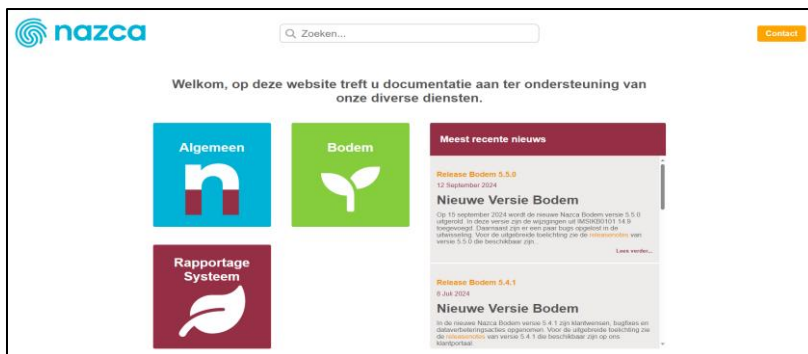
nazca

Zoeken...

Contact

Welkom, op deze website treft u documentatie aan ter ondersteuning van onze diverse diensten.

Algemeen

Bodem

Rapportage Systeem

Meest recente nieuws

Release Bodem 5.5.0

12 September 2024

Nieuwe Versie Bodem

Op 15 september 2024 wordt de nieuwe Nazca Bodem versie 5.5.0 uitgerold. In deze versie zijn de wijzigingen uit IMSIKB0101 14.9 toegevoegd. Daarnaast zijn er een paar bugs opgelost in de uitwisseling. Voor de uitgebreide toelichting zie de releasenotes van versie 5.5.0 die beschikbaar zijn...

Lees verder...

Release Bodem 5.4.1

8 Juli 2024

Nieuwe Versie Bodem

In de nieuwe Nazca Bodem versie 5.4.1 zijn klantwensen, bugfixes en dataverbeteringsacties opgenomen. Voor de uitgebreide toelichting zie de releasenotes van versie 5.4.1 die beschikbaar zijn op ons klantportaal.